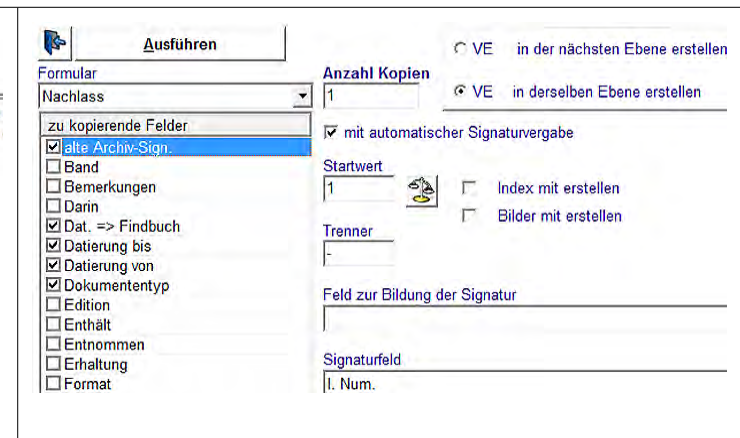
Ausführen

Formular
Nachlass

zu kopierende Felder
☑ alte Archiv-Sign.
☐ Band
☐ Bemerkungen
☐ Darin
☑ Dat. => Findbuch
☑ Datierung bis
☑ Datierung von
☑ Dokumententyp
☐ Edition
☐ Enthält
☐ Entnommen
☐ Erhaltung
☐ Format

Anzahl Kopien
1

○ VE in der nächsten Ebene erstellen
◉ VE in derselben Ebene erstellen

☑ mit automatischer Signaturvergabe

Startwert
1

☐ Index mit erstellen
☐ Bilder mit erstellen

Trenner
-

Feld zur Bildung der Signatur

Signaturfeld
I. Num.